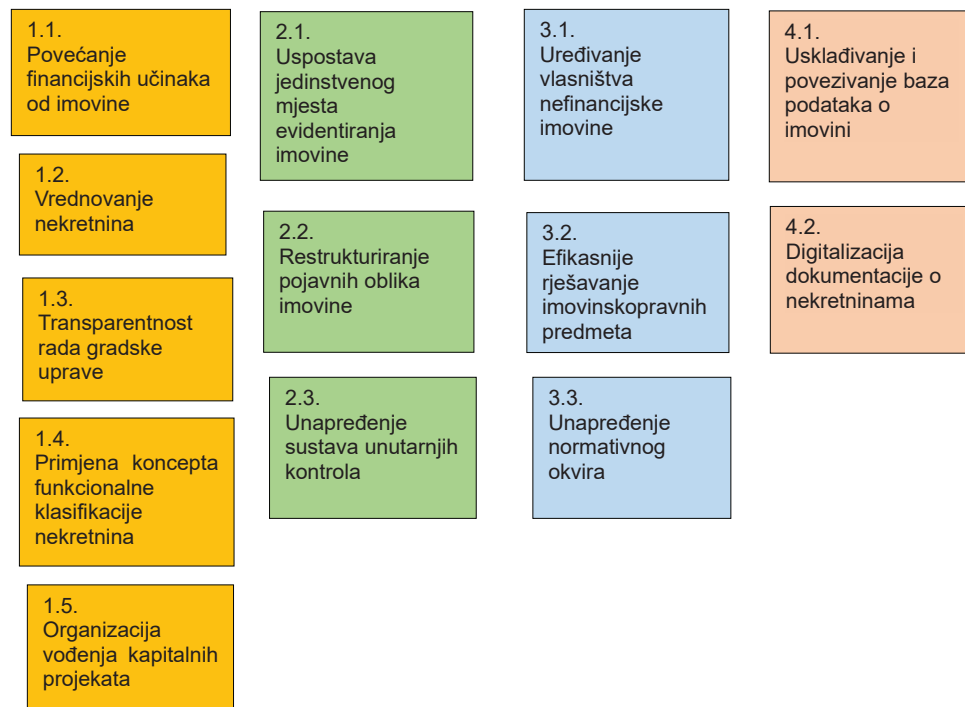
1.1.
Povećanje financijskih učinaka od imovine

1.2.
Vrednovanje nekretnina

1.3.
Transparentnost rada gradske uprave

1.4.
Primjena koncepta funkcionalne klasifikacije nekretnina

1.5.
Organizacija vođenja kapitalnih projekata

2.1.
Uspostava jedinstvenog mjesta evidentiranja imovine

2.2.
Restrukturiranje pojavnih oblika imovine

2.3.
Unapređenje sustava unutarnjih kontrola

3.1.
Uređivanje vlasništva nefinancijske imovine

3.2.
Efikasnije rješavanje imovinskopravnih predmeta

3.3.
Unapređenje normativnog okvira

4.1.
Usklađivanje i povezivanje baza podataka o imovini

4.2.
Digitalizacija dokumentacije o nekretninama